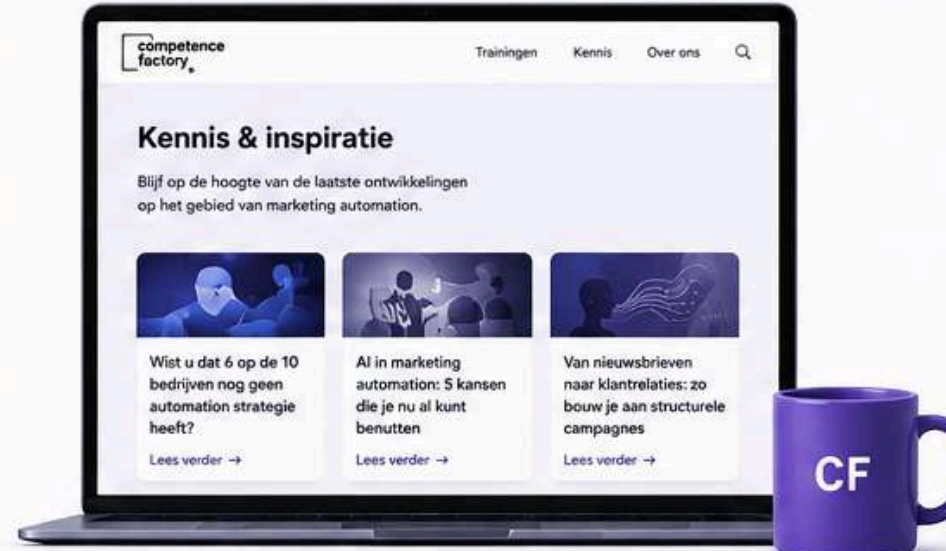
competence factory.

Trainingen Kennis Over ons

Kennis & inspiratie

Blijf op de hoogte van de laatste ontwikkelingen op het gebied van marketing automation.

Wist u dat 6 op de 10 bedrijven nog geen automation strategie heeft?

Lees verder →

AI in marketing automation: 5 kansen die je nu al kunt benutten

Lees verder →

Van nieuwsbrieven naar klantrelaties: zo bouw je aan structurele campagnes

Lees verder →

CF